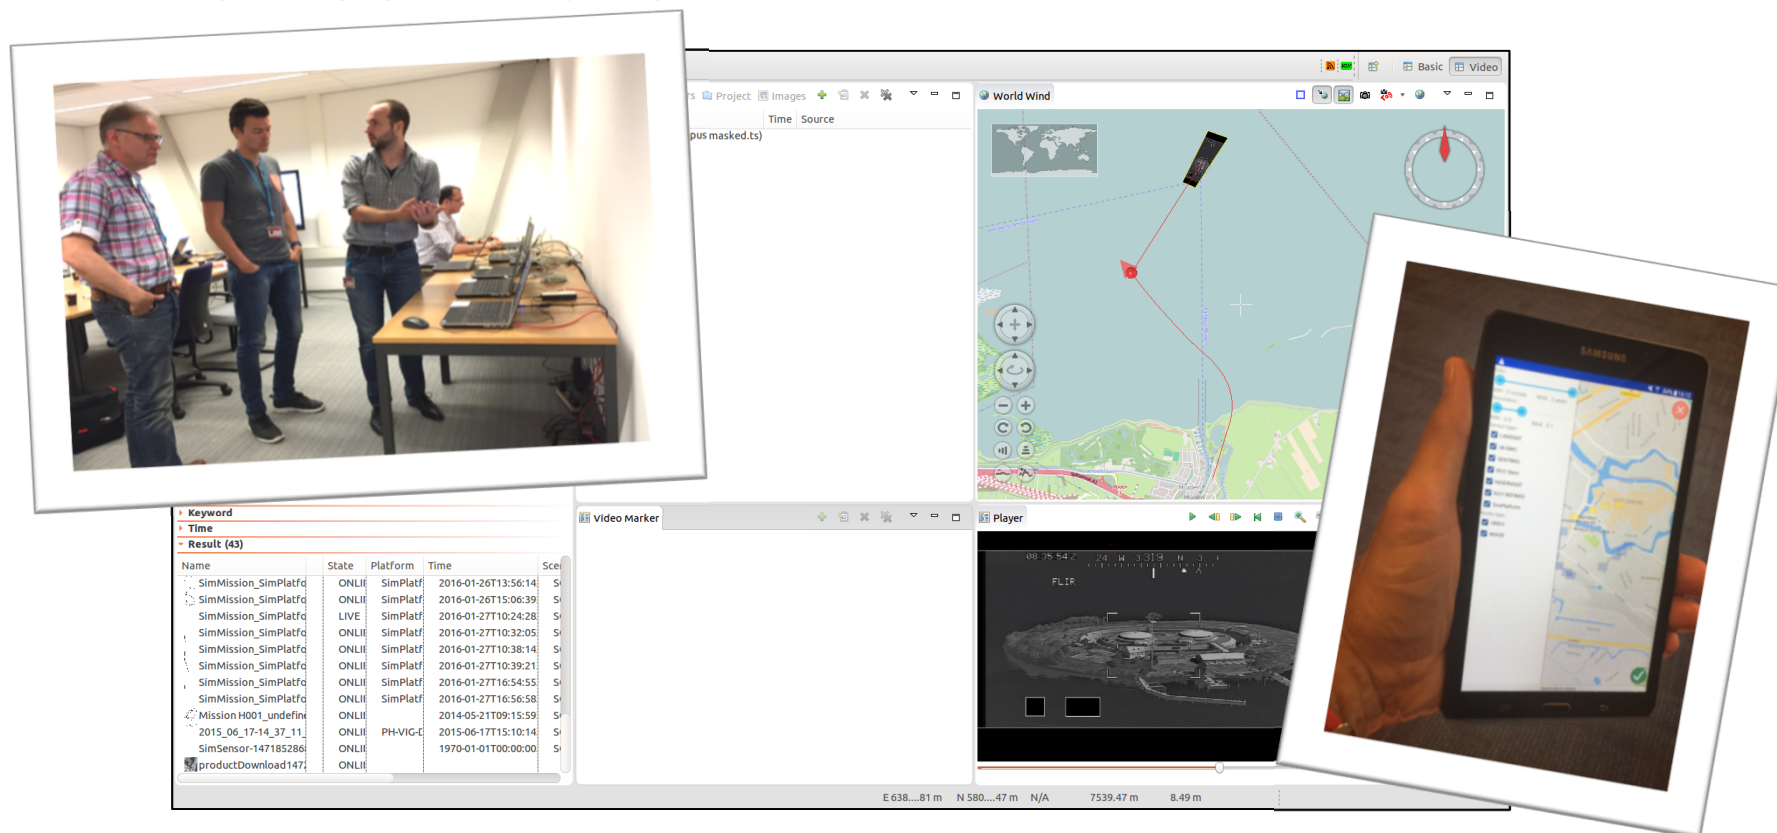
Basic Video

rs Project Images

Time Source

pus masked.ts)

World Wind

Keyword
Time
Result (43)

| Name | State | Platform | Time | Sce |
|---|---|---|---|---|
| SimMission_SimPlatfo | ONLII | SimPlatf | 2016-01-26T13:56:14 | S |
| SimMission_SimPlatfo | ONLII | SimPlatf | 2016-01-26T15:06:39 | S |
| SimMission_SimPlatfo | LIVE | SimPlatf | 2016-01-27T10:24:28 | S |
| SimMission_SimPlatfo | ONLII | SimPlatf | 2016-01-27T10:32:05 | S |
| SimMission_SimPlatfo | ONLII | SimPlatf | 2016-01-27T10:38:14 | S |
| SimMission_SimPlatfo | ONLII | SimPlatf | 2016-01-27T10:39:21 | S |
| SimMission_SimPlatfo | ONLII | SimPlatf | 2016-01-27T16:54:55 | S |
| SimMission_SimPlatfo | ONLII | SimPlatf | 2016-01-27T16:56:58 | S |
| Mission H001_undefine | ONLII | | 2014-05-21T09:15:59 | S |
| 2015_06_17-14_37_11_ | ONLII | PH-VIG-[ | 2015-06-17T15:10:14 | S |
| SimSensor-147185286 | ONLII | | 1970-01-01T00:00:00 | S |
| productDownload147 | ONLII | | | |

Video Marker

Player

08:35:54.2 24 W 3.319 N 3
FLIR

SAMSUNG

E 638....81 m N 580....47 m N/A 7539.47 m 8.49 m